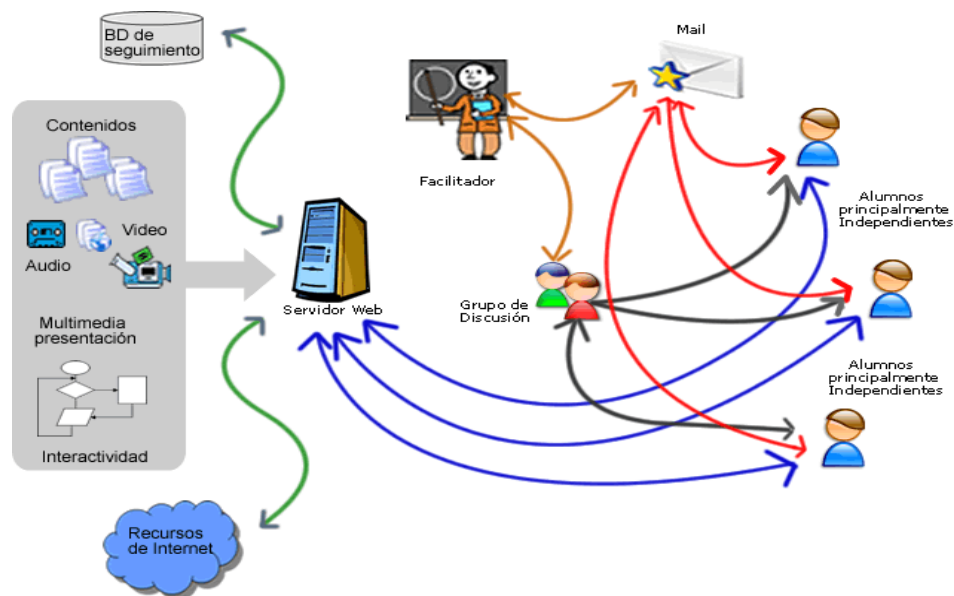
BD de seguimiento

Contenidos

Video

Audio

Multimedia presentación

Interactividad

Servidor Web

Recursos de Internet

Facilitador

Mail

Grupo de Discusión

Alumnos principalmente Independientes

Alumnos principalmente Independientes